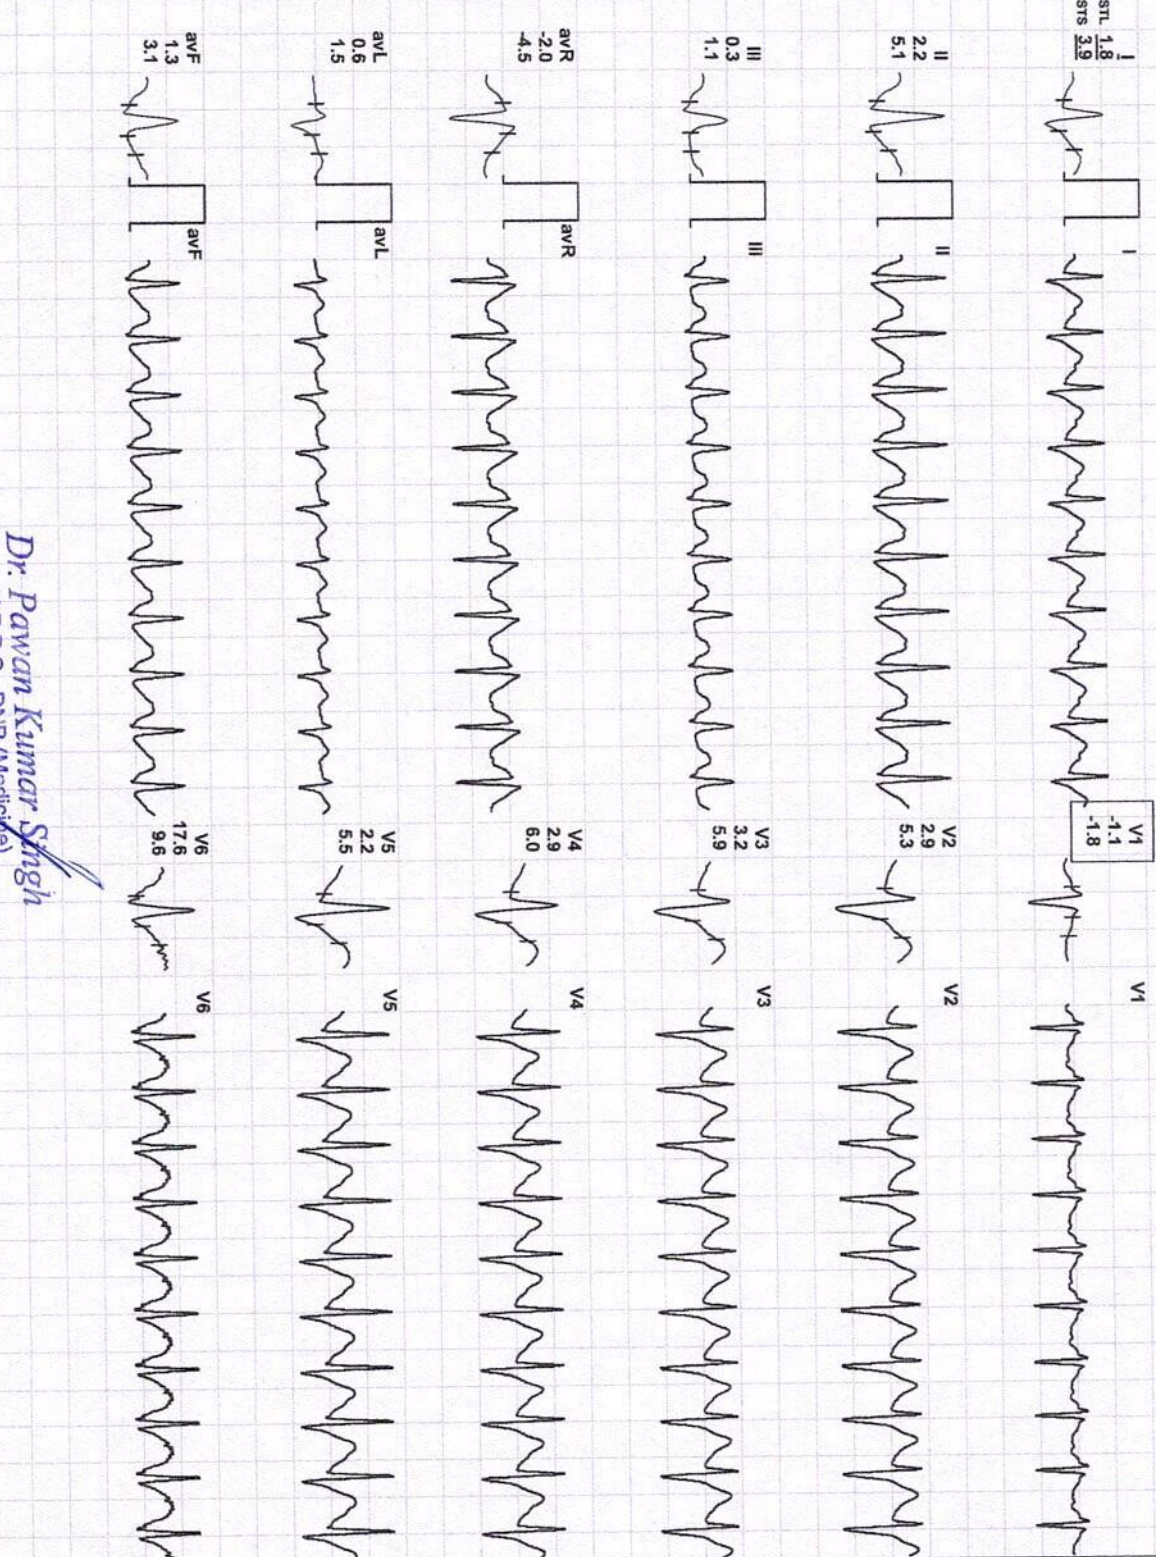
STL 1.8 I
STS 3.9

II
2.2
5.1

III
0.3
1.1

avR
-2.0
-4.5

avL
0.6
1.5

avF
1.3
3.1

I

II

III

avR

avL

avF

V1
-1.1
-1.8

V2
2.9
5.3

V3
3.2
5.9

V4
2.9
6.0

V5
2.2
5.5

V6
17.6
9.6

V1

V2

V3

V4

V5

V6

Dr. Pawan Kumar Singh
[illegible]